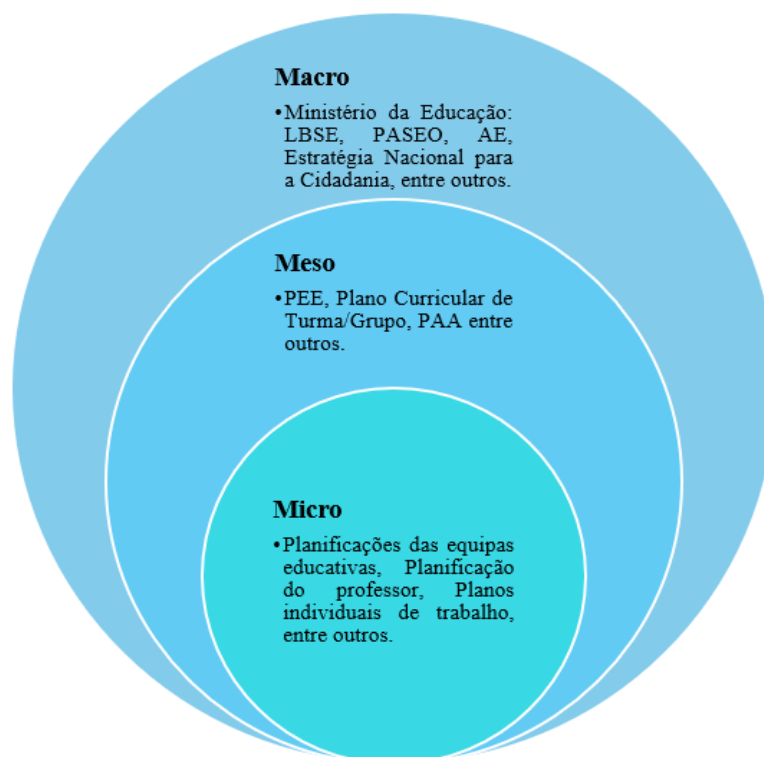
Macro

•Ministério da Educação: LBSE, PASEO, AE, Estratégia Nacional para a Cidadania, entre outros.

Meso

•PEE, Plano Curricular de Turma/Grupo, PAA entre outros.

Micro

•Planificações das equipas educativas, Planificação do professor, Planos individuais de trabalho, entre outros.